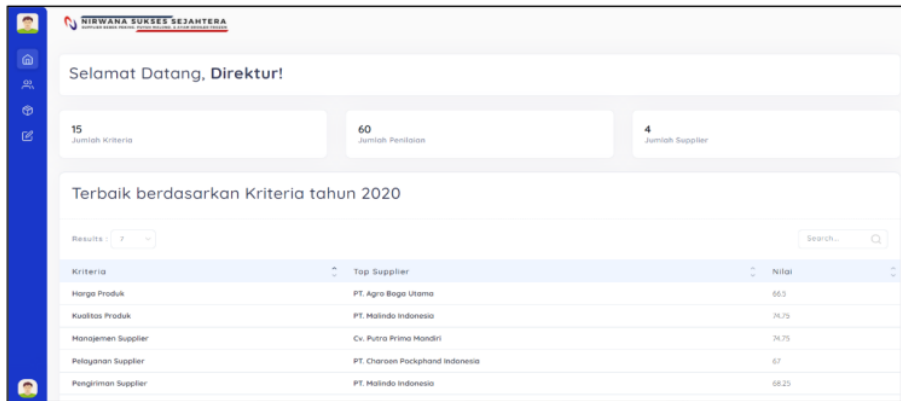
NIRWANA SUKSES SEJAHTERA
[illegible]

Selamat Datang, Direktur!

15
Jumlah Kriteria

60
Jumlah Penilaian

4
Jumlah Supplier

Terbaik berdasarkan Kriteria tahun 2020

Results : 7

Search...

| Kriteria | Top Supplier | Nilai |
|---|---|---|
| Harga Produk | PT. Agro Boga Utama | 66.5 |
| Kualitas Produk | PT. Malindo Indonesia | 74.75 |
| Manajemen Supplier | Cv. Putra Prima Mandiri | 74.75 |
| Pelayanan Supplier | PT. Charoen Pockphand Indonesia | 67 |
| Pengiriman Supplier | PT. Malindo Indonesia | 68.25 |